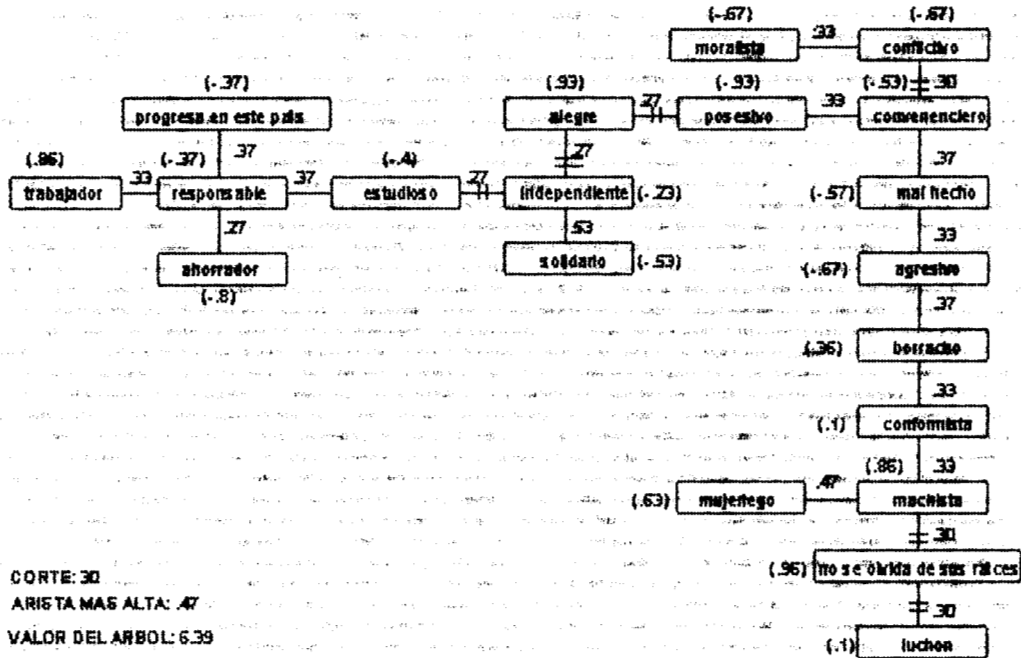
(-.67) moralista .33 (-.67) conflictivo

(-.37) progresa en este país

(.93) alegre .27 posesivo (-.93) .33 (-.53) .30 convenenciero

(.86) trabajador .33 (-.37) responsable .37 .37 (-.4) estudioso .27 independiente (-.23) .27

.37 (-.57) mal hecho

.27 ahorrador (-.8)

.53 solidario (-.53)

.33 (-.67) agresivo

.37 (.36) borracho

.33 (.1) conformista

(.86) .33 (.63) mujeriego .47 machista

.30 (.96) no se olvida de sus raíces

.30 (.1) luchon

CORTE: 30
ARISTA MAS ALTA: .47
VALOR DEL ARBOL: 6.39